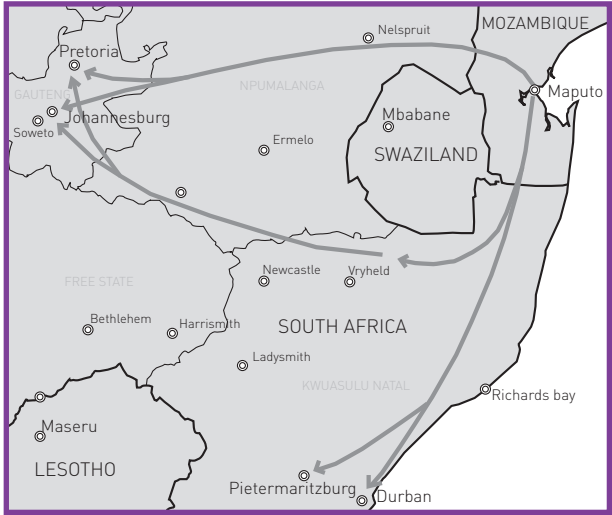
MOZAMBIQUE
Nelspruit
Pretoria
NPUMALANGA
GAUTENG
Maputo
Soweto
Johannesburg
Mbabane
Ermelo
SWAZILAND
Newcastle
Vryheld
FREE STATE
Bethlehem
Harrismith
SOUTH AFRICA
Ladysmith
KWUASULU NATAL
Richards bay
Maseru
LESOTHO
Pietermaritzburg
Durban